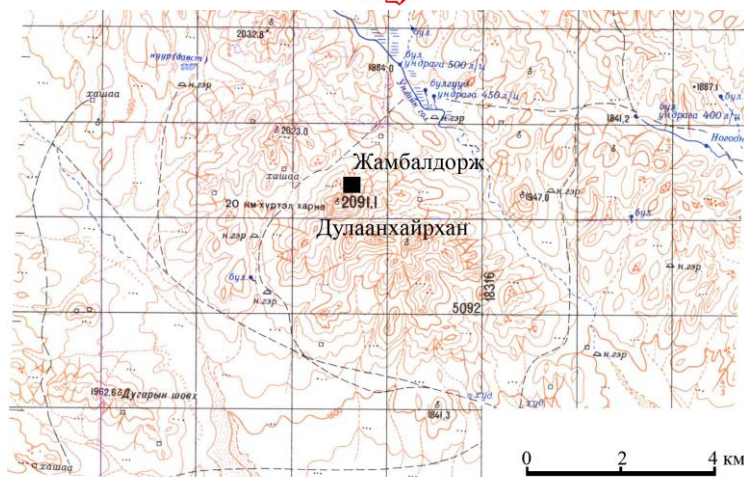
2032.8
нуурбдаст
хашаа
н.зэр
1864.0
буя
ундрага 500 л/ц
булгууд
ундрага 450 л/ц
ундаа
н.зэр
1887.1
буя
ундрага 400 л/ц
1841.2
Ногоон
2023.0
хашаа
Жамбалдорж
2091.1
20 км хүртэл харна
1847.0
н.зэр
буя
н.зэр
Дулаанхайрхан
н.зэр
буя
н.зэр
18316
5092
н.зэр
1962.6
Дугарын шовх
1841.3
худ
хашаа
0
2
4 км